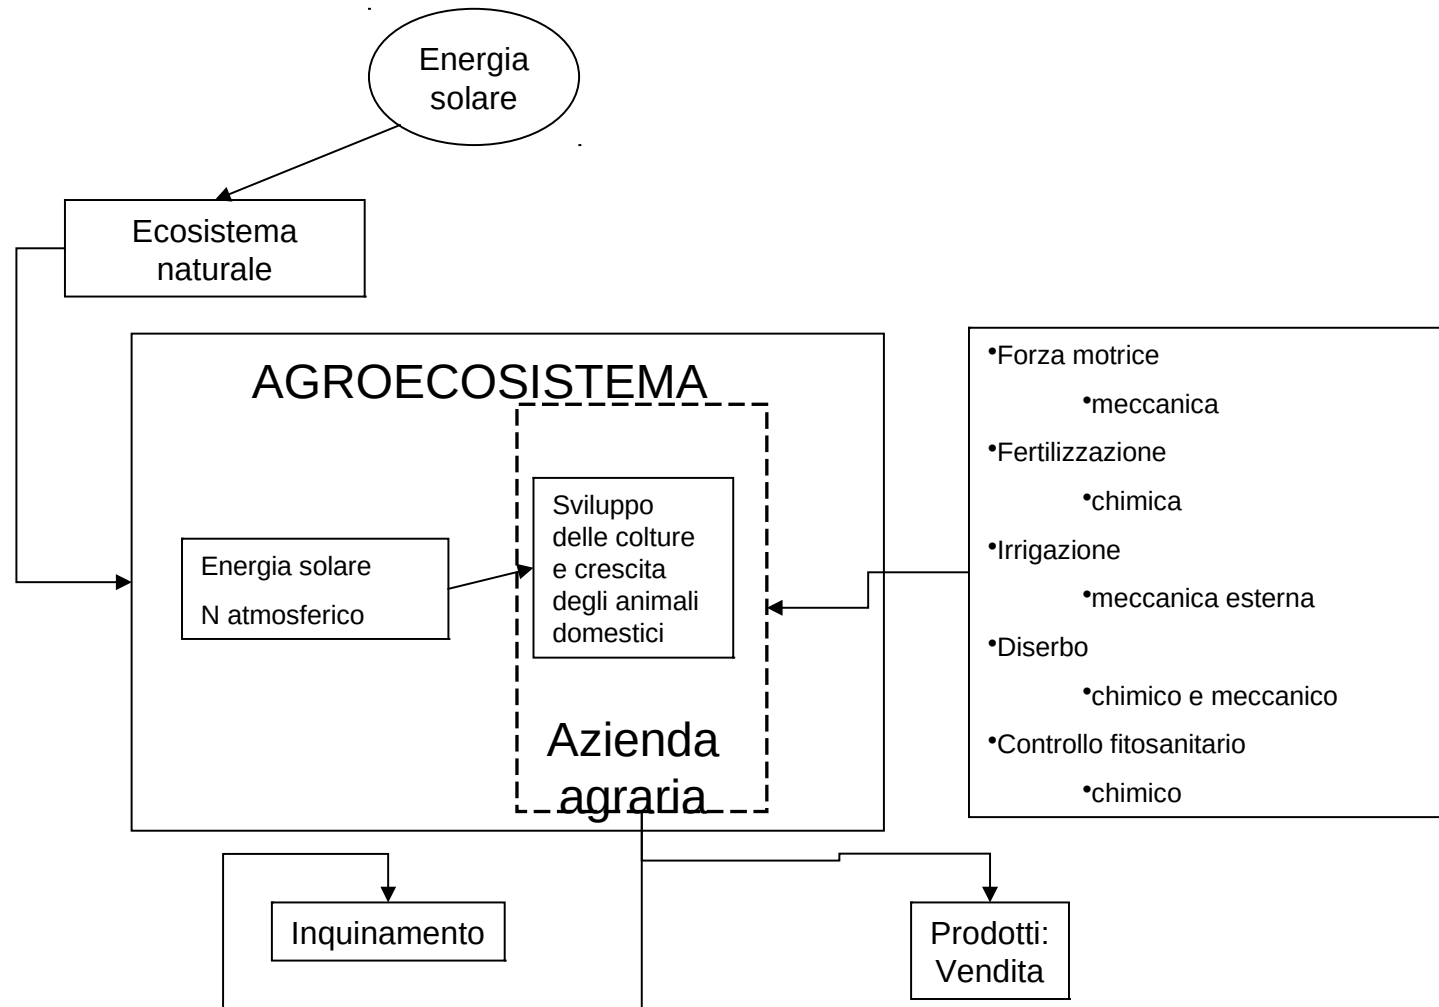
Energia solare

Ecosistema naturale

AGROECOSISTEMA

Energia solare

N atmosferico

Sviluppo delle colture e crescita degli animali domestici

Azienda agraria

•Forza motrice

•meccanica

•Fertilizzazione

•chimica

•Irrigazione

•meccanica esterna

•Diserbo

•chimico e meccanico

•Controllo fitosanitario

•chimico

Inquinamento

Prodotti: Vendita